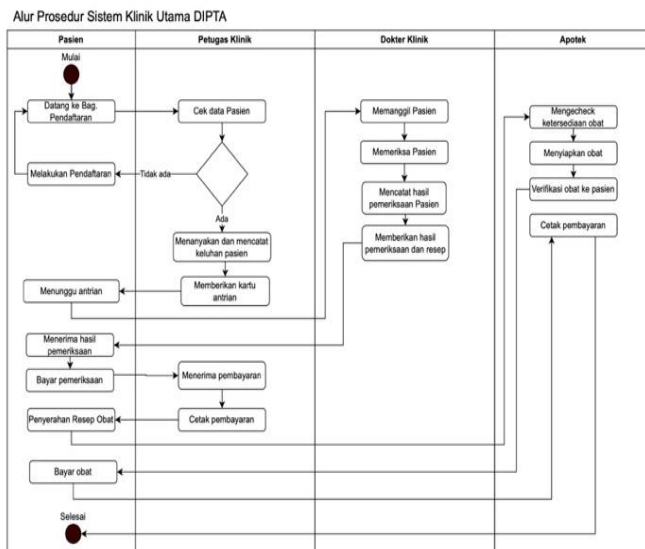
Alur Prosedur Sistem Klinik Utama DIPTA

Pasien

Petugas Klinik

Dokter Klinik

Apotek

Mulai

Datang ke Bag. Pendaftaran

Cek data Pasien

Memanggil Pasien

Mengecheck ketersediaan obat

Memeriksa Pasien

Menyiapkan obat

Melakukan Pendaftaran

Tidak ada

Mencatat hasil pemeriksaan Pasien

Verifikasi obat ke pasien

Cetak pembayaran

Ada

Memberikan hasil pemeriksaan dan resep

Menanyakan dan mencatat keluhan pasien

Memberikan kartu antrian

Menunggu antrian

Menerima hasil pemeriksaan

Bayar pemeriksaan

Menerima pembayaran

Cetak pembayaran

Penyerahan Resep Obat

Bayar obat

Selesai